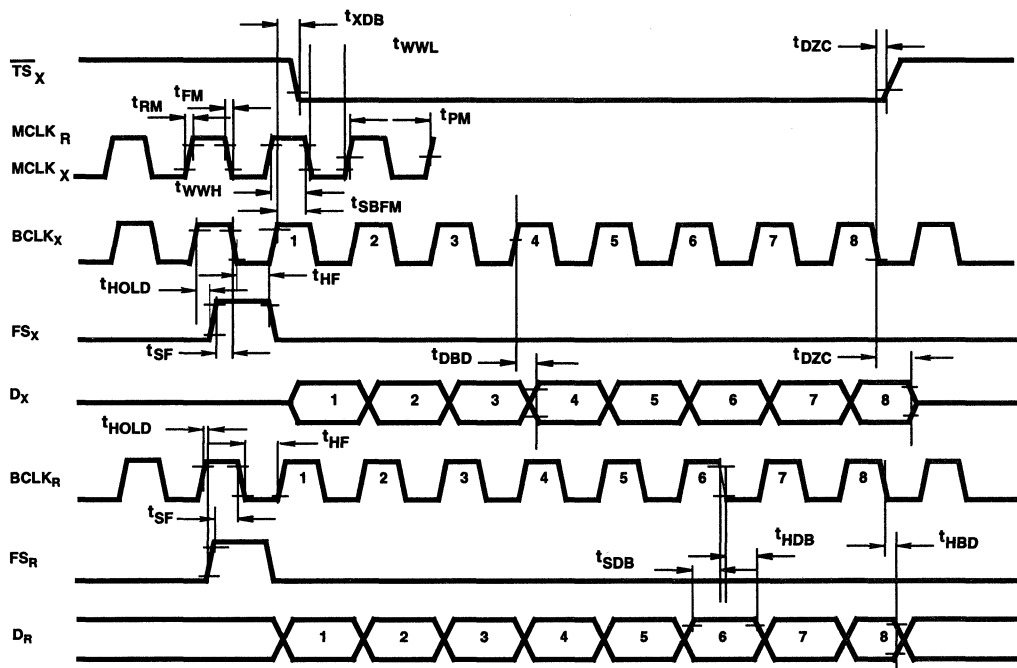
$t_{XDB}$
$t_{WWL}$
$t_{DZC}$
$\overline{TS}_X$
$t_{RM}$
$t_{FM}$
$t_{PM}$
$MCLK_R$
$MCLK_X$
$t_{WWH}$
$t_{SBFM}$
$BCLK_X$
1 2 3 4 5 6 7 8
$t_{HOLD}$
$t_{HF}$
$FS_X$
$t_{SF}$
$t_{DBD}$
$t_{DZC}$
$D_X$
1 2 3 4 5 6 7 8
$t_{HOLD}$
$t_{HF}$
$BCLK_R$
1 2 3 4 5 6 7 8
$t_{SF}$
$t_{HDB}$
$t_{HBD}$
$FS_R$
$t_{SDB}$
$D_R$
1 2 3 4 5 6 7 8